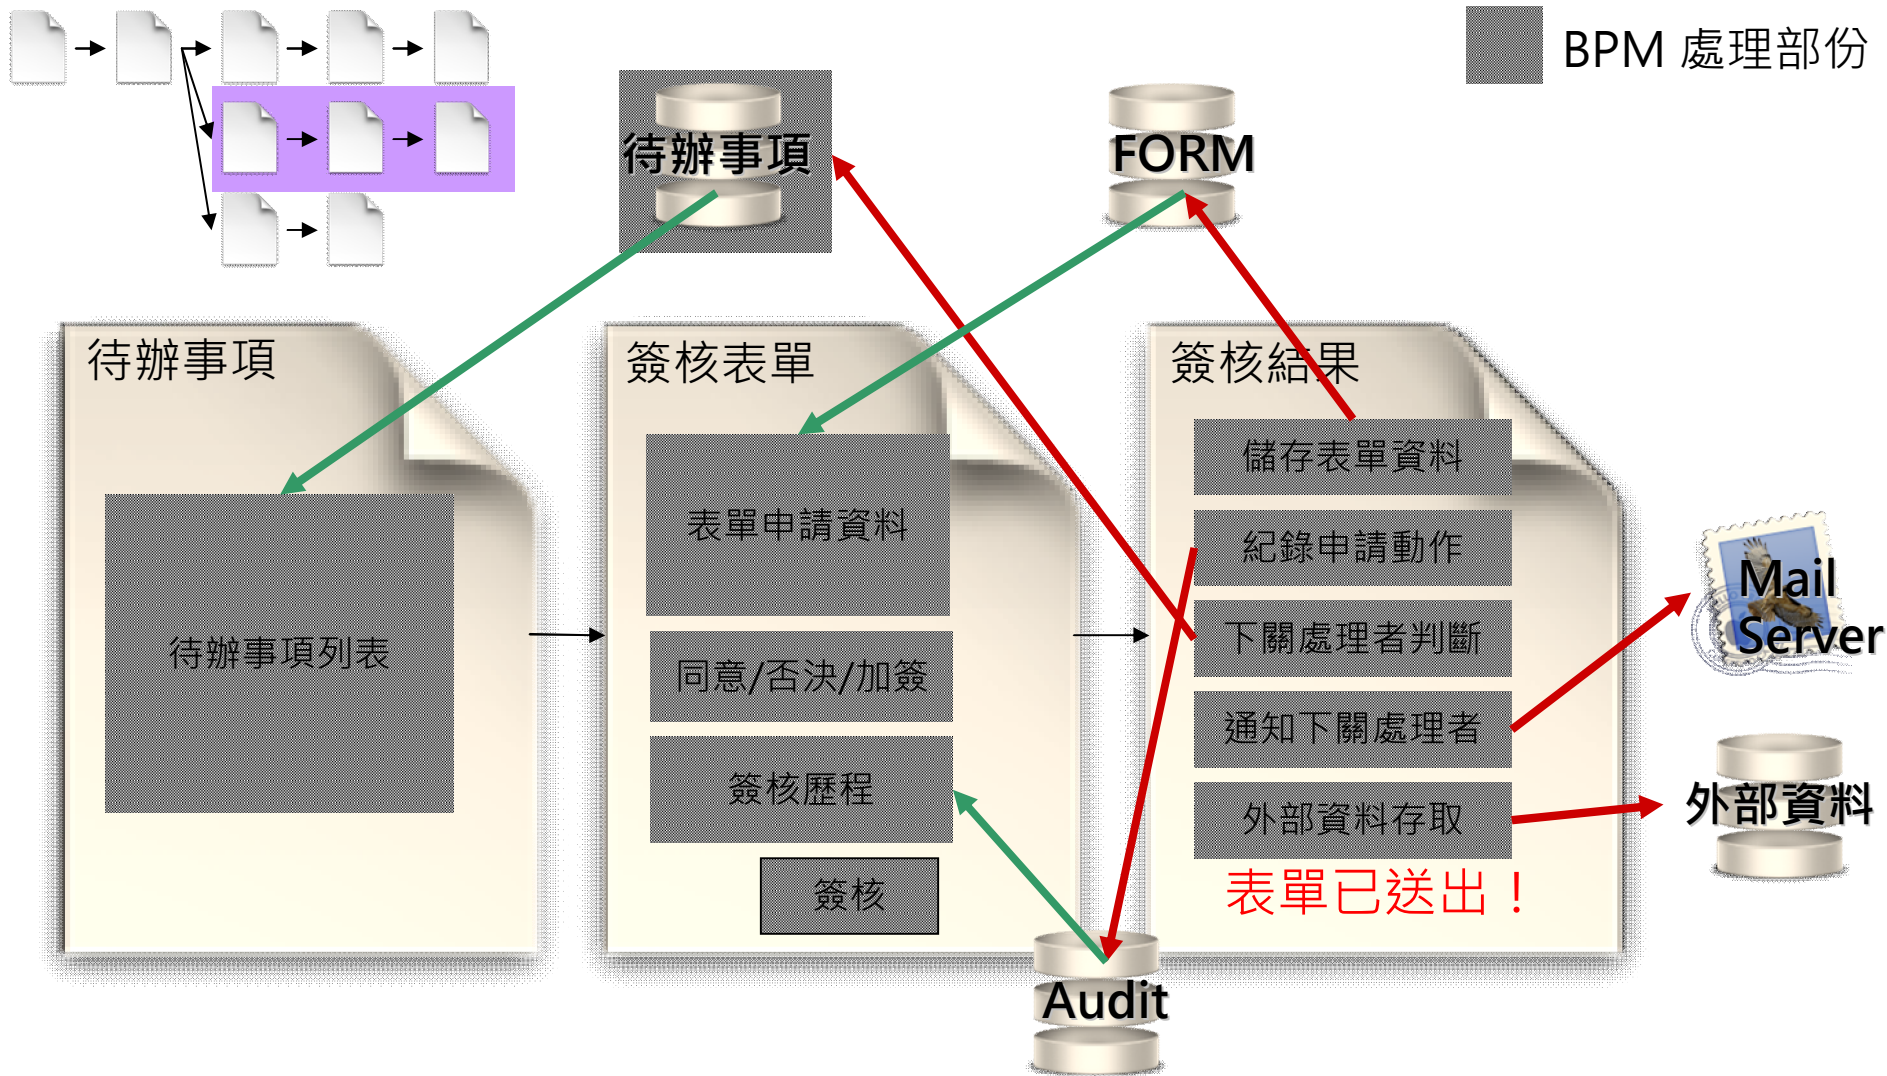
BPM 處理部份

待辦事項

FORM

待辦事項

待辦事項列表

簽核表單

表單申請資料

同意/否決/加簽

簽核歷程

簽核

簽核結果

儲存表單資料

紀錄申請動作

下關處理者判斷

通知下關處理者

外部資料存取

表單已送出！

Mail Server

外部資料

Audit